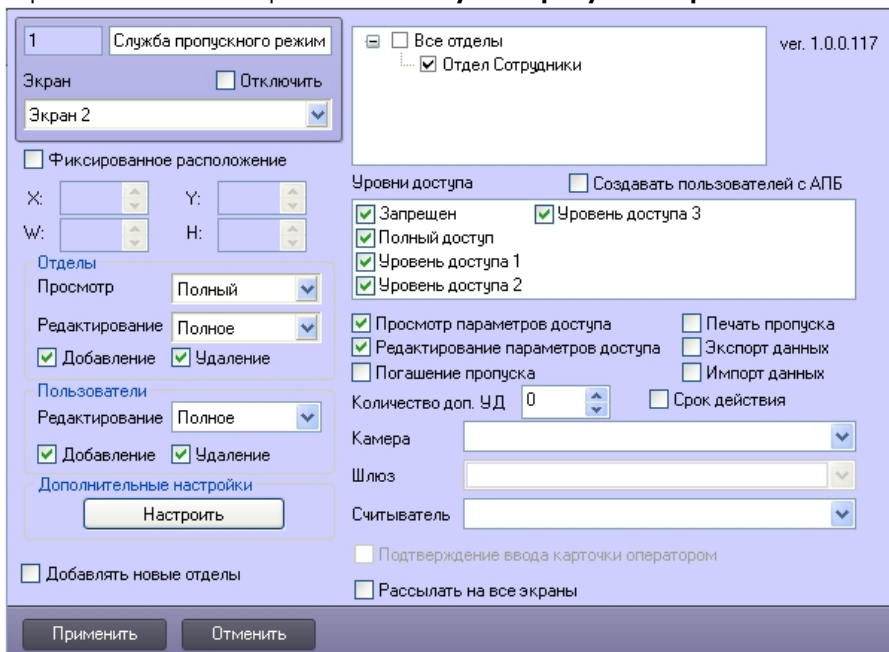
1 Служба пропускного режим

Экран

Отключить

Экран 2

Фиксированное расположение

X:

Y:

W:

H:

Отделы

Просмотр Полный

Редактирование Полное

Добавление Удаление

Пользователи

Редактирование Полное

Добавление Удаление

Дополнительные настройки

Настроить

Добавлять новые отделы

Все отделы

Отдел Сотрудники

ver. 1.0.0.117

Уровни доступа

Создавать пользователей с АПБ

Запрещен

Уровень доступа 3

Полный доступ

Уровень доступа 1

Уровень доступа 2

Просмотр параметров доступа

Печать пропуска

Редактирование параметров доступа

Экспорт данных

Погашение пропуска

Импорт данных

Количество доп. УД 0

Срок действия

Камера

Шлюз

Считыватель

Подтверждение ввода карточки оператором

Рассылать на все экраны

Применить

Отменить